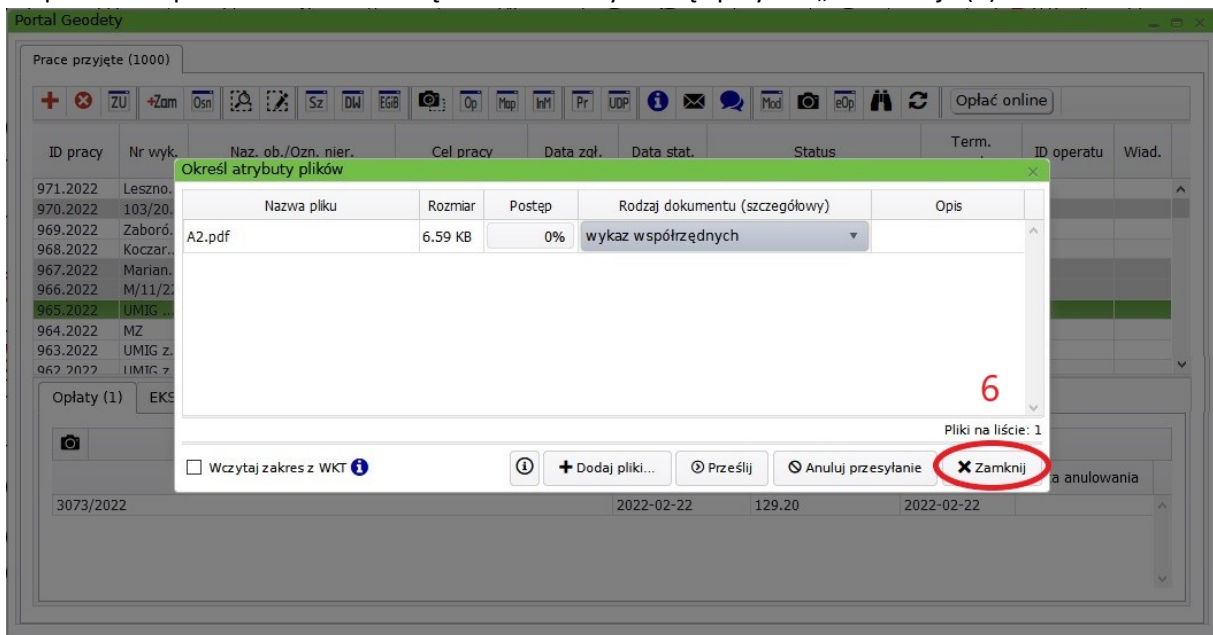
Portal Geodety

Prace przyjęte (1000)

ZU +Zam Osn Sz DW EGiB Op Map InM Pr UDP Mod eOp Opłać online

| ID pracy | Nr wyk. | Naz. ob./Ozn. nier. | Cel pracy | Data zgł. | Data stat. | Status | Term. | ID operatu | Wiad. |
|---|---|---|---|---|---|---|---|---|---|
| 971.2022 | Leszno. | | | | | | | | |
| 970.2022 | 103/20. | | | | | | | | |
| 969.2022 | Zaboró. | | | | | | | | |
| 968.2022 | Koczar. | | | | | | | | |
| 967.2022 | Marian. | | | | | | | | |
| 966.2022 | M/11/2. | | | | | | | | |
| 965.2022 | UMIG ... | | | | | | | | |
| 964.2022 | MZ | | | | | | | | |
| 963.2022 | UMIG z. | | | | | | | | |
| 962.2022 | UMIG z | | | | | | | | |

Opłaty (1) EKS

3073/2022 2022-02-22 129.20 2022-02-22 a anulowania

Określ atrybuty plików

| Nazwa pliku | Rozmiar | Postęp | Rodzaj dokumentu (szczegółowy) | Opis |
|---|---|---|---|---|
| A2.pdf | 6.59 KB | 0% | wykaz współrzędnych | |

6

Pliki na liście: 1

Wczytaj zakres z WKT

Dodaj pliki... Prześlij Anuluj przesyłanie Zamknij